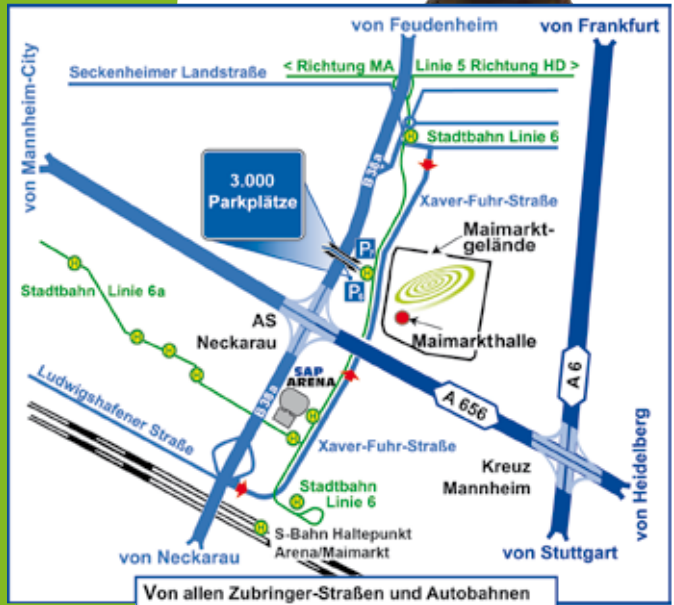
von Feudenheim

von Frankfurt

von Mannheim-City

Seckenheimer Landstraße

< Richtung MA Linie 5 Richtung HD >

Stadtbahn Linie 6

B 38a

3.000 Parkplätze

Xaver-Fuhr-Straße

Maimarkt-gelände

P1

P2

Stadtbahn Linie 6a

AS Neckarau

Maimarkthalle

SAP ARENA

A 6

A 656

B 38a

Ludwigshafener Straße

Xaver-Fuhr-Straße

Kreuz Mannheim

von Heidelberg

Stadtbahn Linie 6

S-Bahn Haltepunkt Arena/Maimarkt

von Neckarau

von Stuttgart

Von allen Zubringer-Straßen und Autobahnen